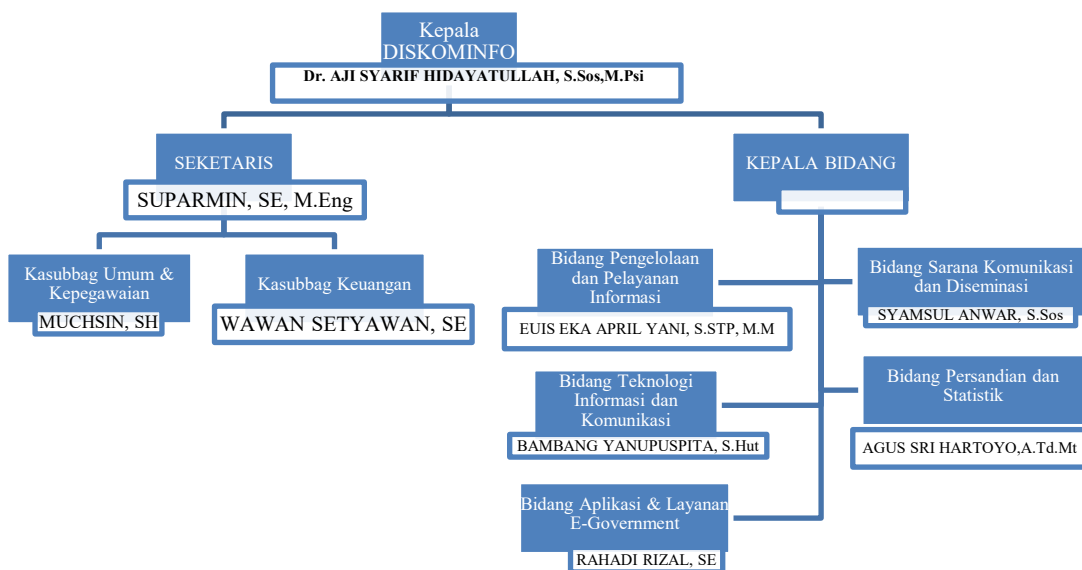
Kepala DISKOMINFO
Dr. AJI SYARIF HIDAYATULLAH, S.Sos,M.Psi

SEKETARIS
SUPARMIN, SE, M.Eng

Kasubbag Umum & Kepegawaian
MUCHSIN, SH

Kasubbag Keuangan
WAWAN SETYAWAN, SE

KEPALA BIDANG

Bidang Pengelolaan dan Pelayanan Informasi
EUIS EKA APRIL YANI, S.STP, M.M

Bidang Sarana Komunikasi dan Diseminasi
SYAMSUL ANWAR, S.Sos

Bidang Teknologi Informasi dan Komunikasi
BAMBANG YANUPUSPITA, S.Hut

Bidang Persandian dan Statistik
AGUS SRI HARTOYO,A.Td.Mt

Bidang Aplikasi & Layanan E-Government
RAHADI RIZAL, SE